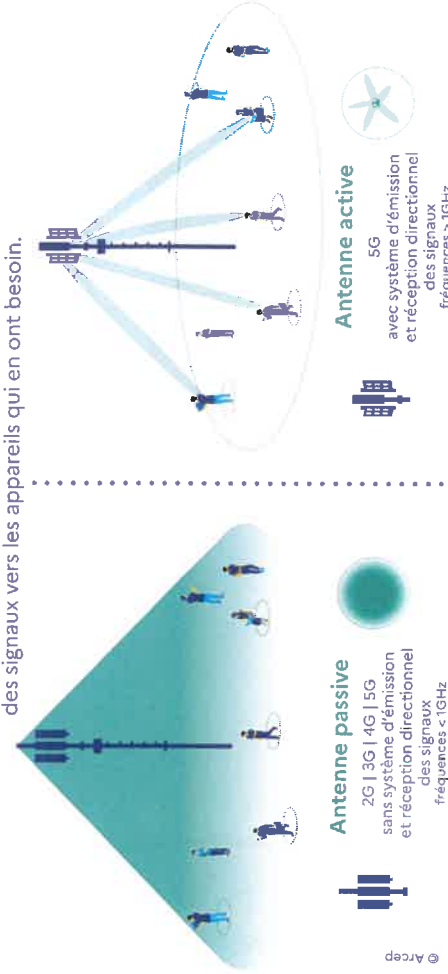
des signaux vers les appareils qui en ont besoin.

Antenne passive
2G | 3G | 4G | 5G
sans système d'émission et réception directionnel des signaux
fréquences < 1GHz

Antenne active
5G
avec système d'émission et réception directionnel des signaux
fréquences > 1GHz

© Arcep